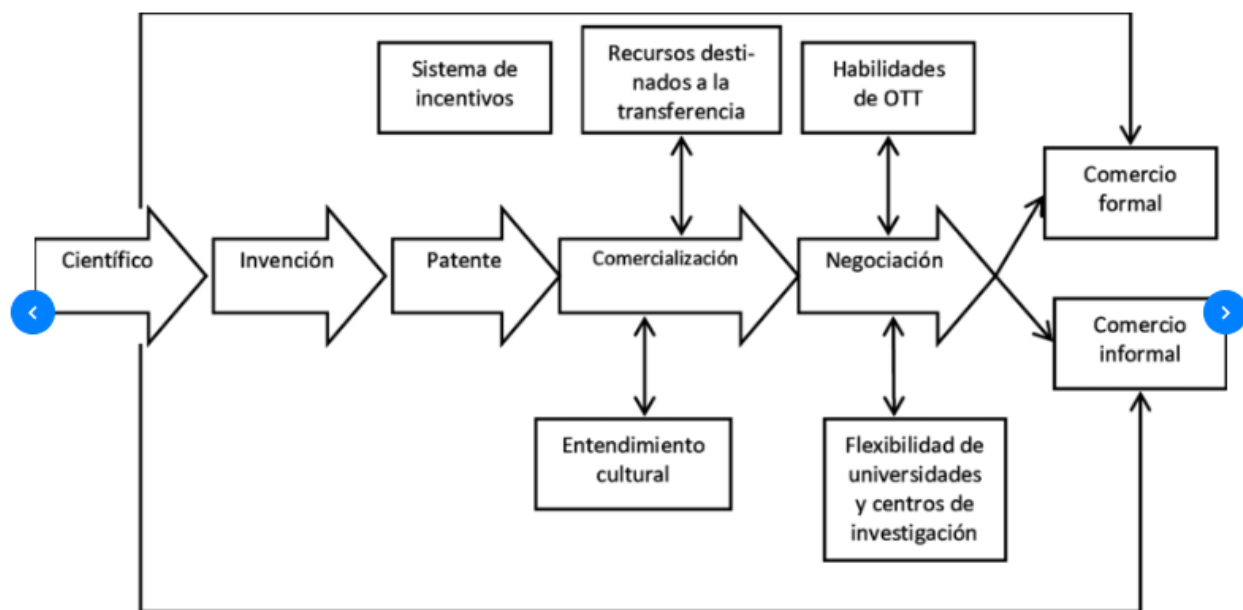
Sistema de incentivos

Recursos destinados a la transferencia

Habilidades de OTT

Comercio formal

Científico

Invención

Patente

Comercialización

Negociación

Comercio informal

Entendimiento cultural

Flexibilidad de universidades y centros de investigación